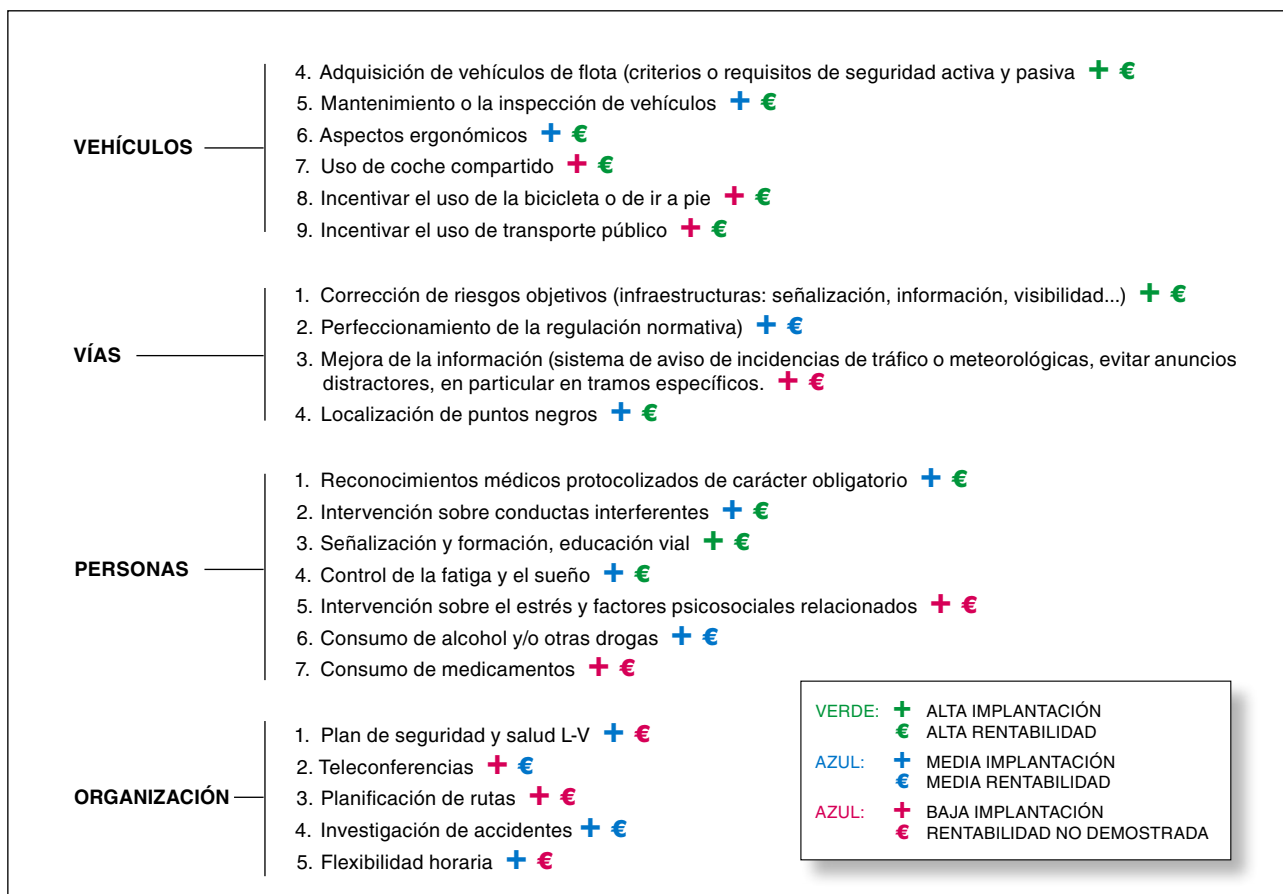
VEHÍCULOS

4. Adquisición de vehículos de flota (criterios o requisitos de seguridad activa y pasiva + €
5. Mantenimiento o la inspección de vehículos + €
6. Aspectos ergonómicos + €
7. Uso de coche compartido + €
8. Incentivar el uso de la bicicleta o de ir a pie + €
9. Incentivar el uso de transporte público + €

VÍAS

1. Corrección de riesgos objetivos (infraestructuras: señalización, información, visibilidad...) + €
2. Perfeccionamiento de la regulación normativa) + €
3. Mejora de la información (sistema de aviso de incidencias de tráfico o meteorológicas, evitar anuncios distractores, en particular en tramos específicos. + €
4. Localización de puntos negros + €

PERSONAS

1. Reconocimientos médicos protocolizados de carácter obligatorio + €
2. Intervención sobre conductas interferentes + €
3. Señalización y formación, educación vial + €
4. Control de la fatiga y el sueño + €
5. Intervención sobre el estrés y factores psicosociales relacionados + €
6. Consumo de alcohol y/o otras drogas + €
7. Consumo de medicamentos + €

ORGANIZACIÓN

1. Plan de seguridad y salud L-V + €
2. Teleconferencias + €
3. Planificación de rutas + €
4. Investigación de accidentes + €
5. Flexibilidad horaria + €

VERDE: + ALTA IMPLANTACIÓN
€ ALTA RENTABILIDAD
AZUL: + MEDIA IMPLANTACIÓN
€ MEDIA RENTABILIDAD
AZUL: + BAJA IMPLANTACIÓN
€ RENTABILIDAD NO DEMOSTRADA